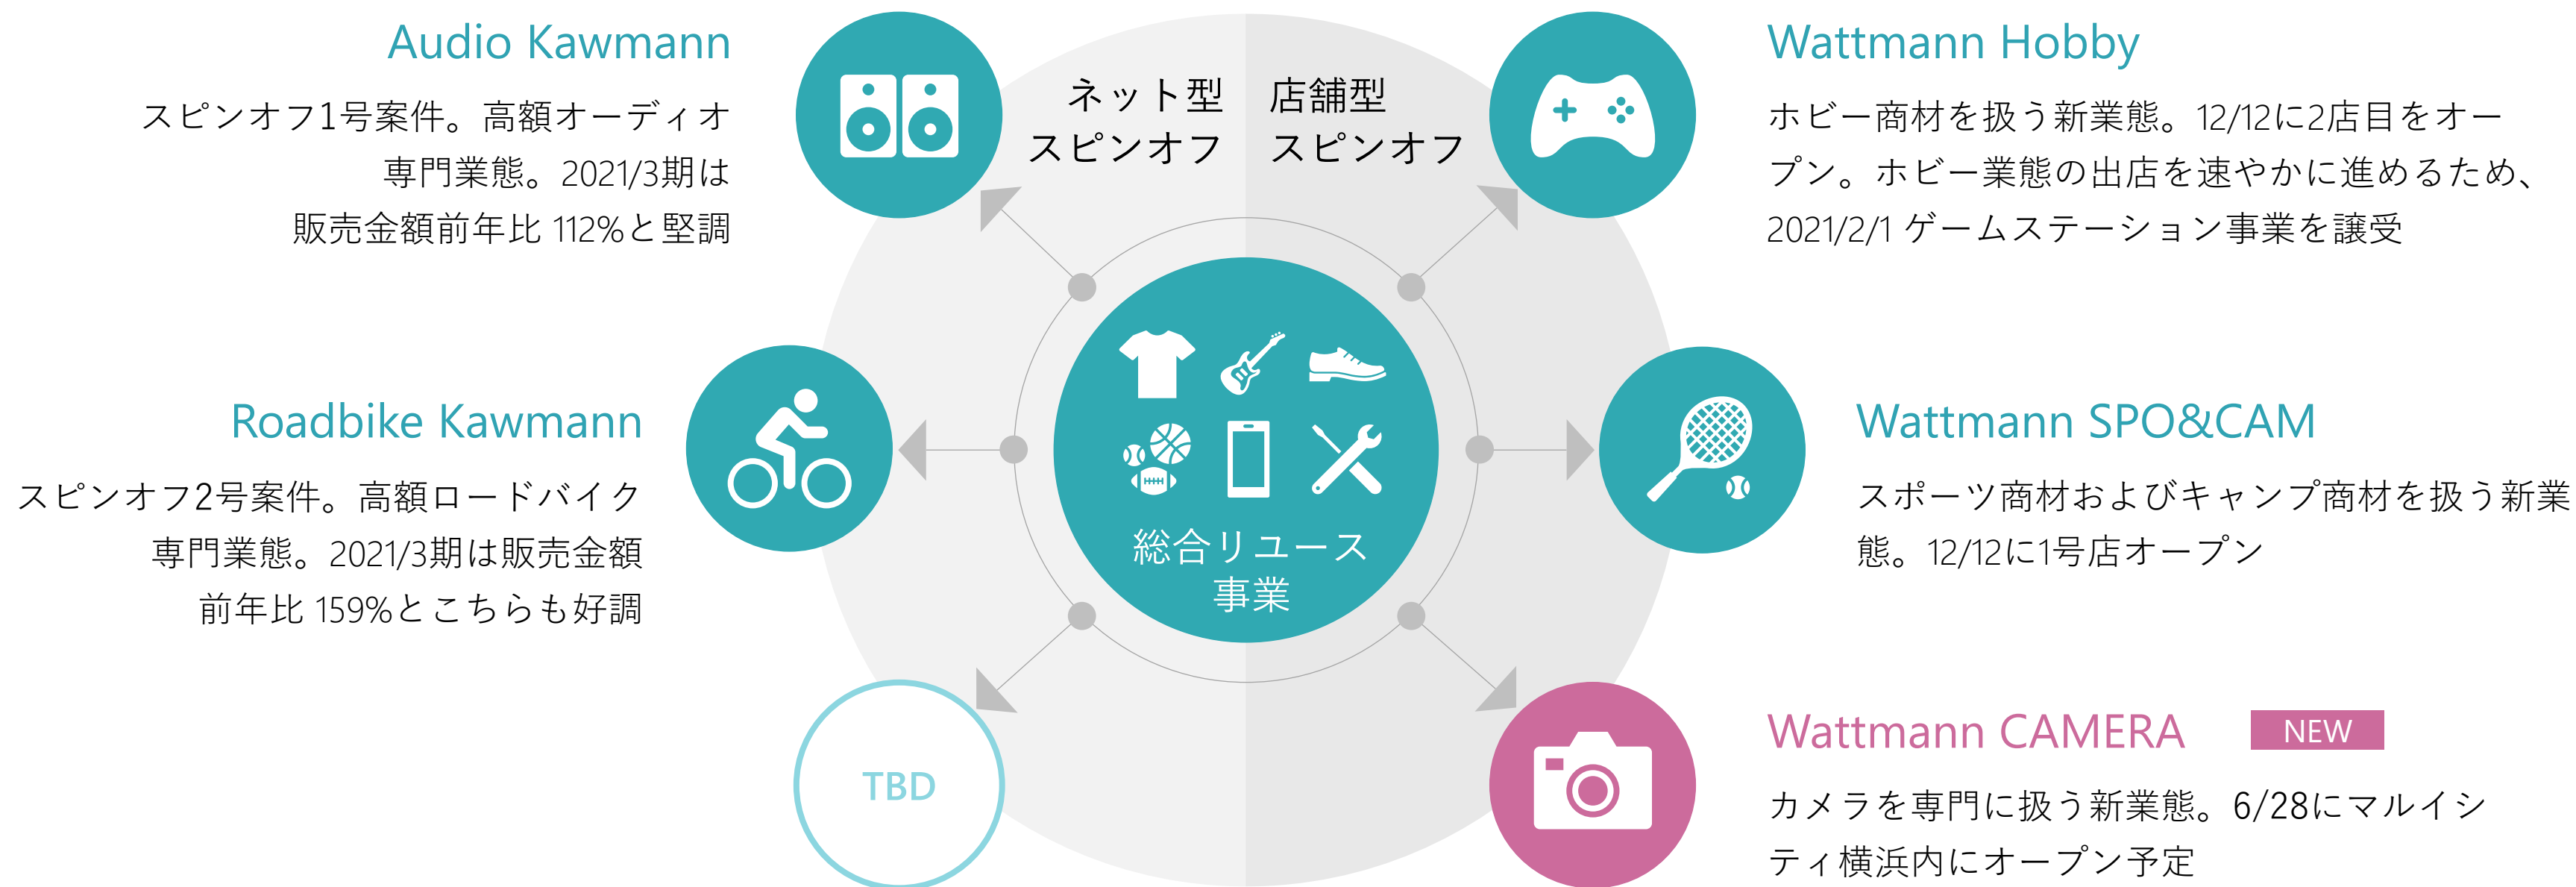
Audio Kawmann

スピンオフ1号案件。高額オーディオ専門業態。2021/3期は販売金額前年比 112%と堅調

ネット型
スピンオフ

店舗型
スピンオフ

Wattmann Hobby

ホビー商材を扱う新業態。12/12に2店目をオープン。ホビー業態の出店を速やかに進めるため、2021/2/1 ゲームステーション事業を譲受

Roadbike Kawmann

スピンオフ2号案件。高額ロードバイク専門業態。2021/3期は販売金額前年比 159%とこちらも好調

総合リユース
事業

Wattmann SPO&CAM

スポーツ商材およびキャンプ商材を扱う新業態。12/12に1号店オープン

TBD

Wattmann CAMERA NEW

カメラを専門に扱う新業態。6/28にマルイシティ横浜内にオープン予定